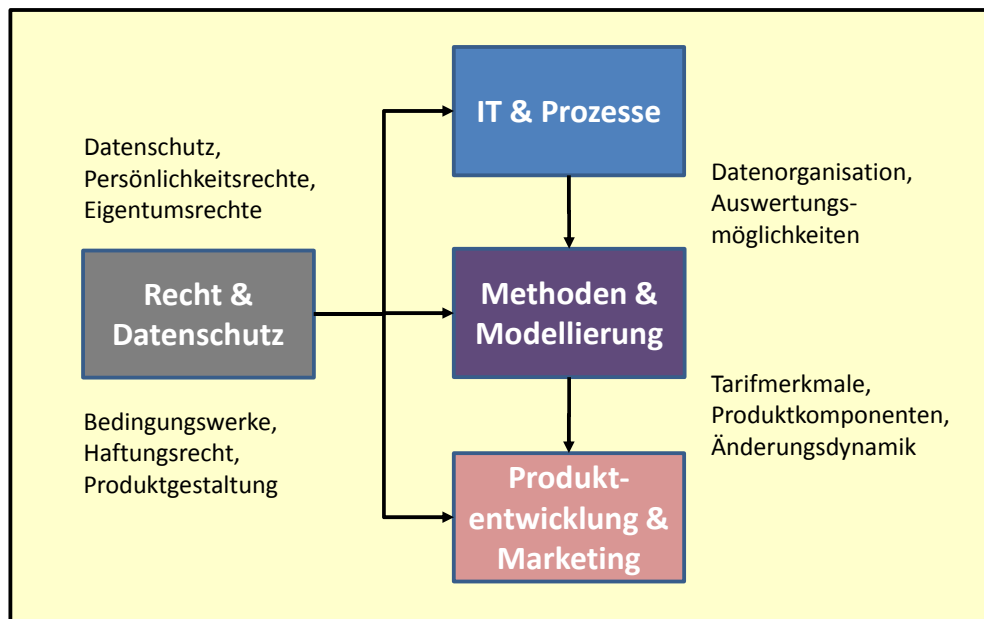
IT & Prozesse

Datenschutz, Persönlichkeitsrechte, Eigentumsrechte

Datenorganisation, Auswertungsmöglichkeiten

Recht & Datenschutz

Methoden & Modellierung

Tarifmerkmale, Produktkomponenten, Änderungsdynamik

Bedingungswerke, Haftungsrecht, Produktgestaltung

Produktentwicklung & Marketing